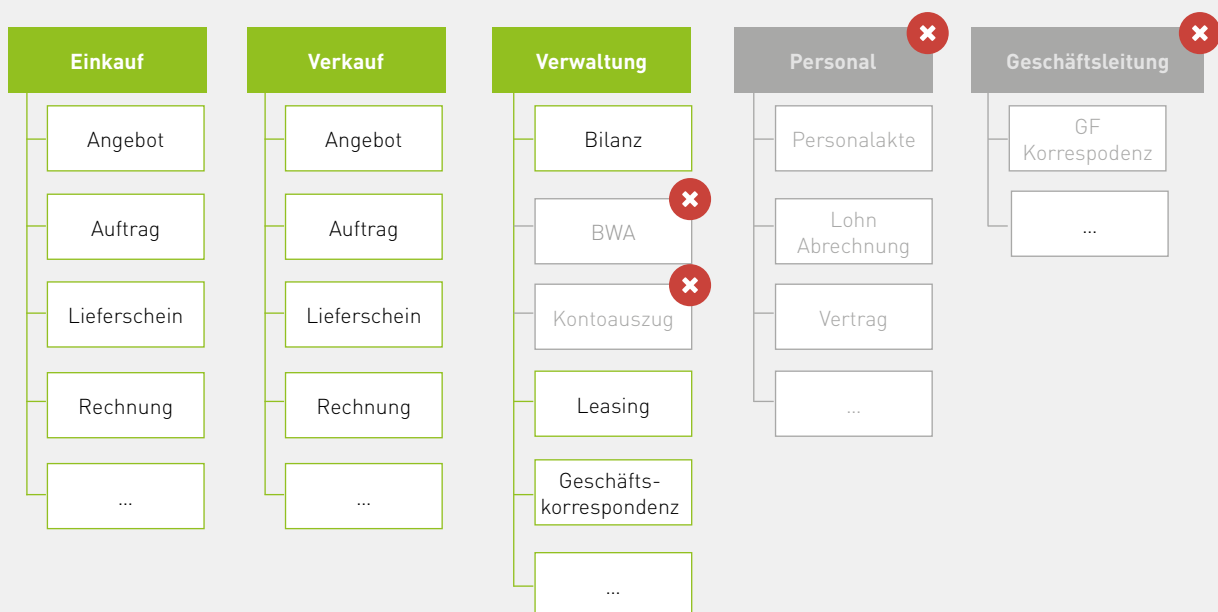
Einkauf

Angebot

Auftrag

Lieferschein

Rechnung

...

Verkauf

Angebot

Auftrag

Lieferschein

Rechnung

...

Verwaltung

Bilanz

BWA

Kontoauszug

Leasing

Geschäftskorrespondenz

...

Personal

Personalakte

Lohn Abrechnung

Vertrag

...

Geschäftsleitung

GF Korrespodenz

...